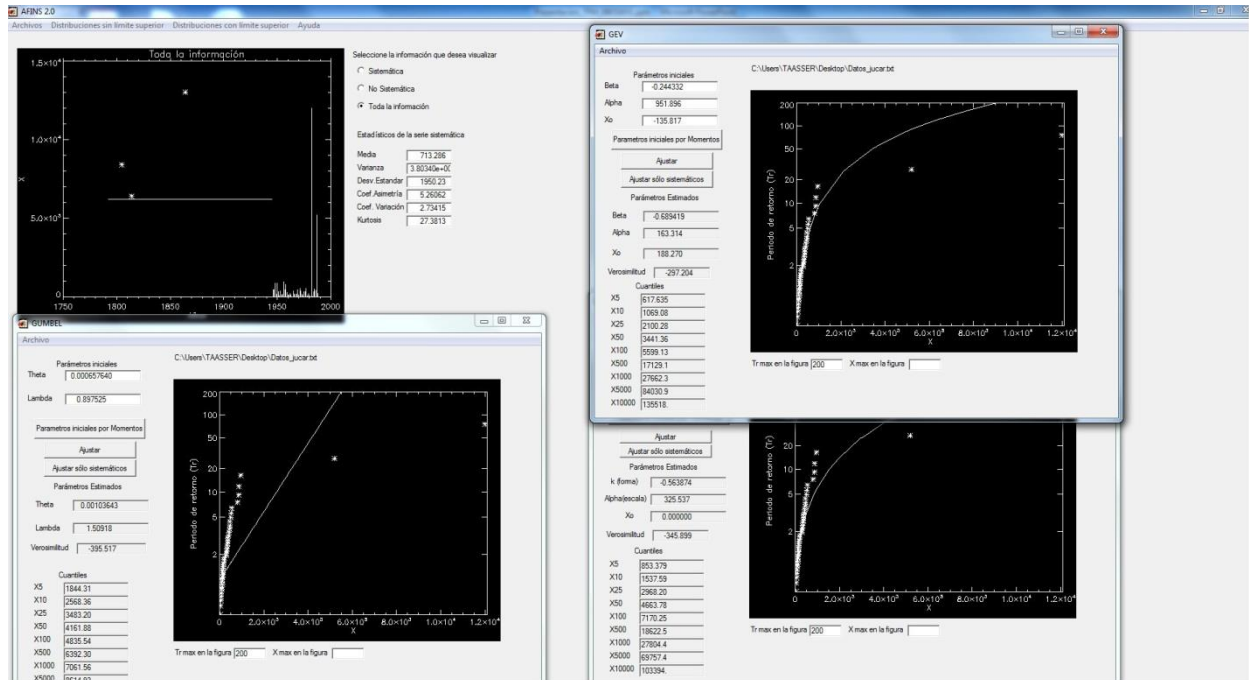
AFINS 2.0
Archivos Distribuciones sin límite superior Distribuciones con límite superior Ayuda

Toda la información
$1.5\times10^4$
$1.0\times10^4$
$5.0\times10^3$
0
X
1750 1800 1850 1900 1950 2000

Seleccione la información que desea visualizar
Sistemática
No Sistemática
Toda la información
Estadísticos de la serie sistemática
Media 713.286
Varianza 3.80340e+0
Desv.Estandar 1950.23
Coef.Asimetría 5.26062
Coef. Variación 2.73415
Kurtosis 27.3813

GEV
Archivo
Parámetros iniciales
Beta -0.244332
Alpha 951.896
Xo -135.817
Parametros iniciales por Momentos
Ajustar
Ajustar sólo sistemáticos
Parámetros Estimados
Beta -0.689419
Alpha 163.314
Xo 188.270
Verosimilitud -297.204
Cuantiles
X5 617.635
X10 1069.08
X25 2100.28
X50 3441.36
X100 5599.13
X500 17129.1
X1000 27662.3
X5000 84030.9
X10000 135518.
C:\Users\TAASSER\Desktop\Datos_jucar.txt
200 100 50 20 10 5 2
Periodo de retorno (Tr)
0 $2.0\times10^3$ $4.0\times10^3$ $6.0\times10^3$ $8.0\times10^3$ $1.0\times10^4$ $1.2\times10^4$
X
Tr max en la figura 200 X max en la figura

GUMBEL
Archivo
Parámetros iniciales
Theta 0.000657640
Lambda 0.897525
Parametros iniciales por Momentos
Ajustar
Ajustar sólo sistemáticos
Parámetros Estimados
Theta 0.00103643
Lambda 1.50918
Verosimilitud -395.517
Cuantiles
X5 1844.31
X10 2568.36
X25 3483.20
X50 4161.88
X100 4835.54
X500 6392.30
X1000 7061.56
X5000 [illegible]
C:\Users\TAASSER\Desktop\Datos_jucar.txt
200 100 50 20 10 5 2
Periodo de retorno (Tr)
0 $2.0\times10^3$ $4.0\times10^3$ $6.0\times10^3$ $8.0\times10^3$ $1.0\times10^4$ $1.2\times10^4$
X
Tr max en la figura 200 X max en la figura

Ajustar
Ajustar sólo sistemáticos
Parámetros Estimados
k (forma) -0.563874
Alpha(escala) 325.537
Xo 0.000000
Verosimilitud -345.899
Cuantiles
X5 853.379
X10 1537.59
X25 2968.20
X50 4663.78
X100 7170.25
X500 18622.5
X1000 27804.4
X5000 69757.4
X10000 103394.
20 10 5 2
Periodo de retorno (Tr)
0 $2.0\times10^3$ $4.0\times10^3$ $6.0\times10^3$ $8.0\times10^3$ $1.0\times10^4$ $1.2\times10^4$
X
Tr max en la figura 200 X max en la figura